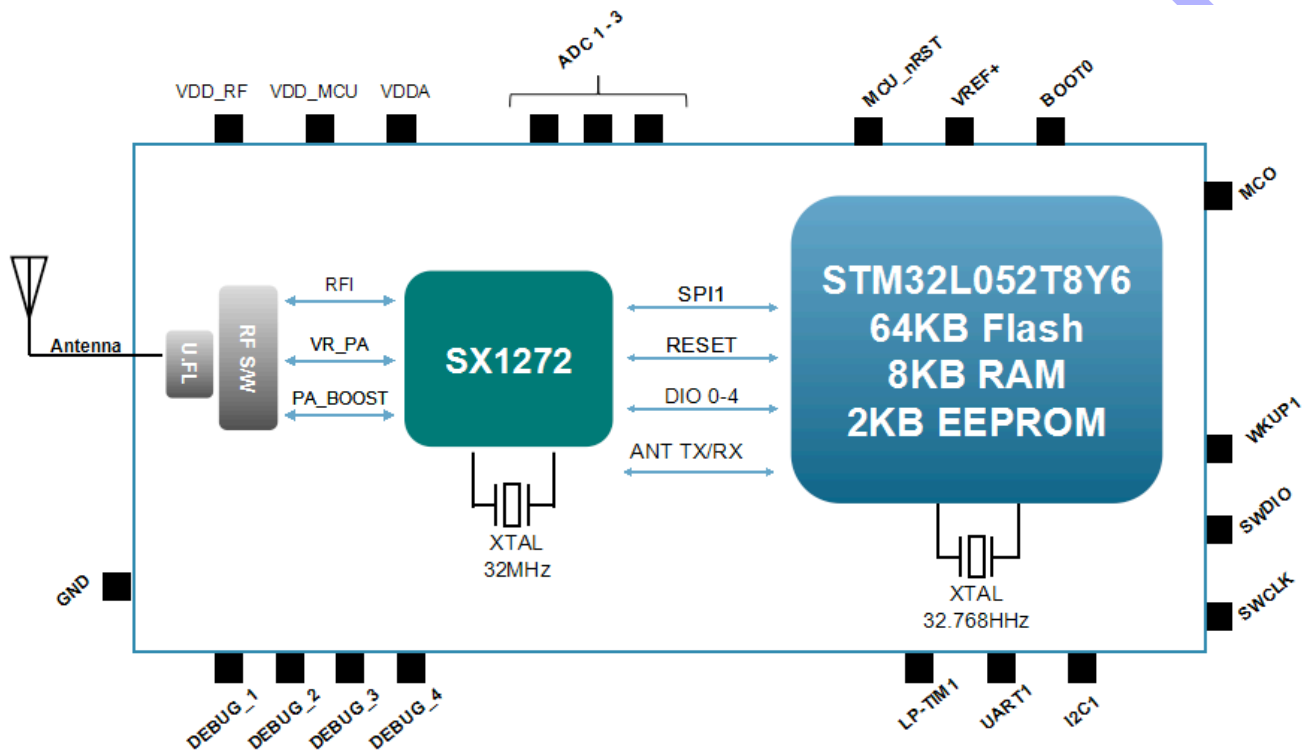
VDD_RF
VDD_MCU
VDDA
ADC 1 - 3
MCU_nRST
VREF+
BOOT0
MCO
Antenna
U.FL
RF S/W
RFI
VR_PA
PA_BOOST
SX1272
SPI1
RESET
DIO 0-4
ANT TX/RX
STM32L052T8Y6
64KB Flash
8KB RAM
2KB EEPROM
WKUP1
SWDIO
SWCLK
XTAL
32MHz
XTAL
32.768HHz
GND
DEBUG_1
DEBUG_2
DEBUG_3
DEBUG_4
LP-TIM1
UART1
I2C1